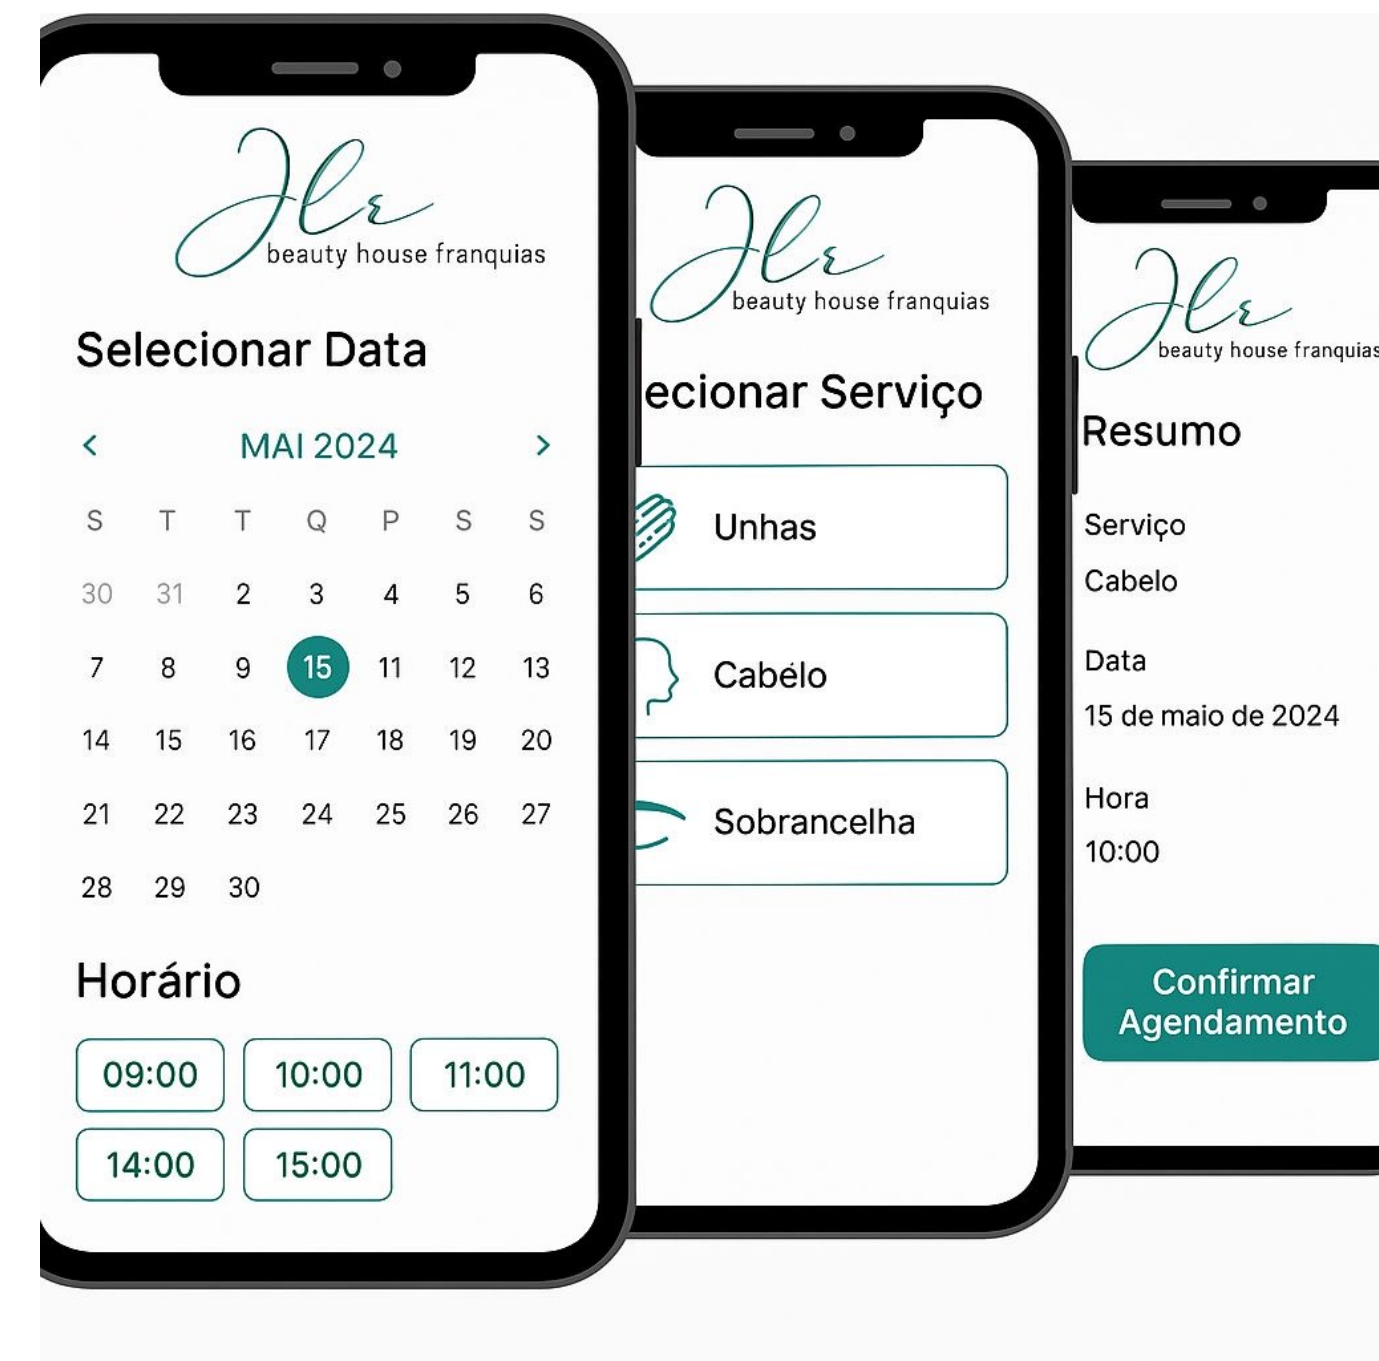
Jlr
beauty house franquias

Selecionar Data

<
MAI 2024
>

| S | T | T | Q | P | S | S |
|---|---|---|---|---|---|---|
| 30 | 31 | 2 | 3 | 4 | 5 | 6 |
| 7 | 8 | 9 | 15 | 11 | 12 | 13 |
| 14 | 15 | 16 | 17 | 18 | 19 | 20 |
| 21 | 22 | 23 | 24 | 25 | 26 | 27 |
| 28 | 29 | 30 | | | | |

Horário

09:00
10:00
11:00
14:00
15:00

Jlr
beauty house franquias

ecionar Serviço

Unhas

Cabélo

Sobrancelha

Jlr
beauty house franquias

Resumo

Serviço
Cabelo

Data
15 de maio de 2024

Hora
10:00

Confirmar Agendamento